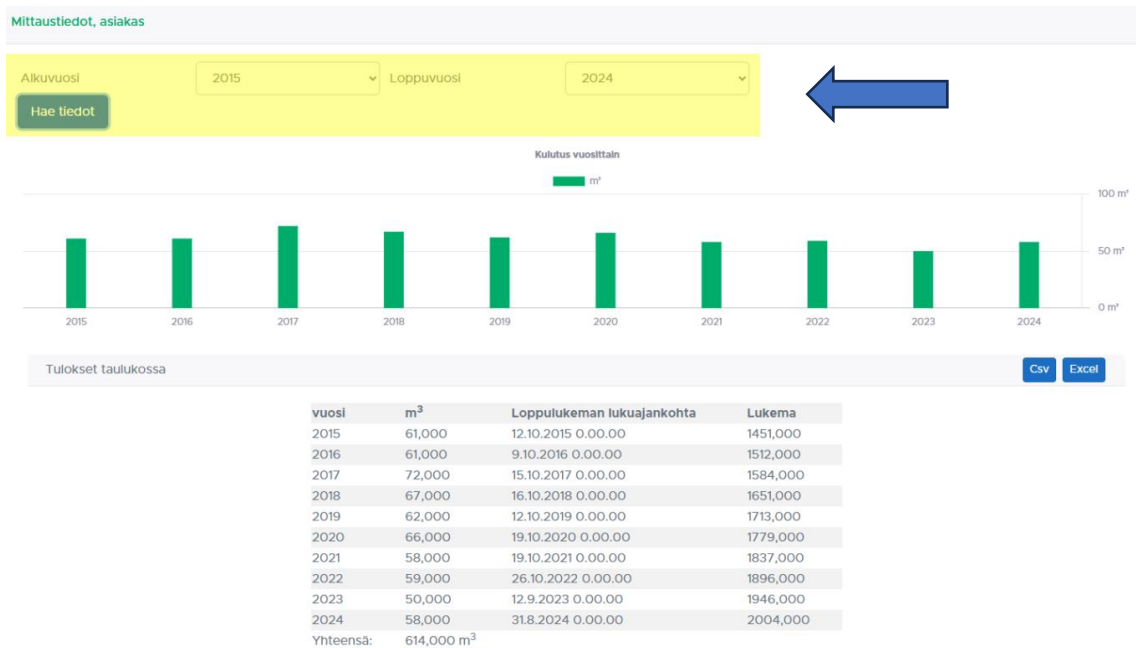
Mittaustiedot, asiakas

Alkuvuosi 2015 Loppuvuosi 2024

Hae tiedot

Kulutus vuosittain

m³

100 m³
50 m³
0 m³

2015 2016 2017 2018 2019 2020 2021 2022 2023 2024

Tulokset taulukossa

Csv Excel

| vuosi | m$^3$ | Loppulukeman lukuajankohta | Lukema |
|---|---|---|---|
| 2015 | 61,000 | 12.10.2015 0.00.00 | 1451,000 |
| 2016 | 61,000 | 9.10.2016 0.00.00 | 1512,000 |
| 2017 | 72,000 | 15.10.2017 0.00.00 | 1584,000 |
| 2018 | 67,000 | 16.10.2018 0.00.00 | 1651,000 |
| 2019 | 62,000 | 12.10.2019 0.00.00 | 1713,000 |
| 2020 | 66,000 | 19.10.2020 0.00.00 | 1779,000 |
| 2021 | 58,000 | 19.10.2021 0.00.00 | 1837,000 |
| 2022 | 59,000 | 26.10.2022 0.00.00 | 1896,000 |
| 2023 | 50,000 | 12.9.2023 0.00.00 | 1946,000 |
| 2024 | 58,000 | 31.8.2024 0.00.00 | 2004,000 |
| Yhteensä: | 614,000 m$^3$ | | |